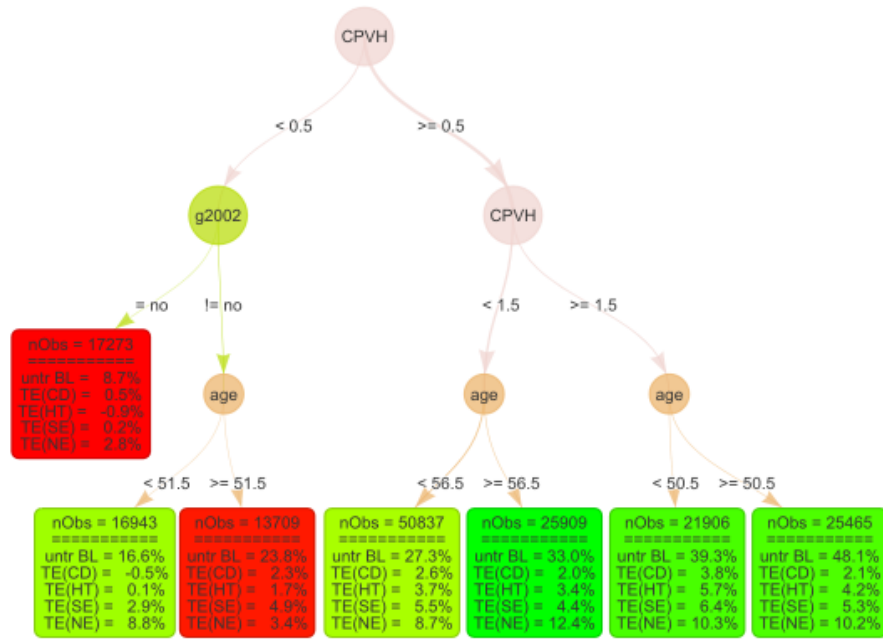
CPVH

< 0.5

>= 0.5

g2002

CPVH

= no

!= no

< 1.5

>= 1.5

nObs = 17273
===========
untr BL = 8.7%
TE(CD) = 0.5%
TE(HT) = -0.9%
TE(SE) = 0.2%
TE(NE) = 2.8%

age

age

age

< 51.5

>= 51.5

< 56.5

>= 56.5

< 50.5

>= 50.5

nObs = 16943
===========
untr BL = 16.6%
TE(CD) = -0.5%
TE(HT) = 0.1%
TE(SE) = 2.9%
TE(NE) = 8.8%

nObs = 13709
===========
untr BL = 23.8%
TE(CD) = 2.3%
TE(HT) = 1.7%
TE(SE) = 4.9%
TE(NE) = 3.4%

nObs = 50837
===========
untr BL = 27.3%
TE(CD) = 2.6%
TE(HT) = 3.7%
TE(SE) = 5.5%
TE(NE) = 8.7%

nObs = 25909
===========
untr BL = 33.0%
TE(CD) = 2.0%
TE(HT) = 3.4%
TE(SE) = 4.4%
TE(NE) = 12.4%

nObs = 21906
===========
untr BL = 39.3%
TE(CD) = 3.8%
TE(HT) = 5.7%
TE(SE) = 6.4%
TE(NE) = 10.3%

nObs = 25465
===========
untr BL = 48.1%
TE(CD) = 2.1%
TE(HT) = 4.2%
TE(SE) = 5.3%
TE(NE) = 10.2%